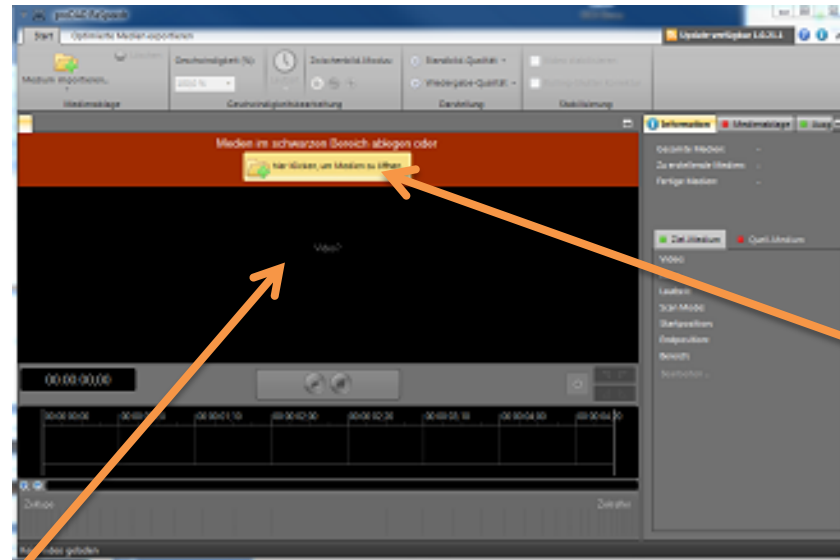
Start Optimierte Medien exportieren

Update verfügbar 1.0.31.1

Medium importieren

Löschen

Medienablage

Geschwindigkeit (%)

1000 %

Geschwindigkeitsbearbeitung

Zwischenbild-Modus

Standard-Qualität

Wiedergabe-Qualität

Darstellung

Stabilisierung

Medien im schwarzen Bereich ablegen oder

Hier klicken, um Medien zu öffnen

Video

00:00:00,00

00:00:00,00

00:00:01,10

00:00:02,20

00:00:03,30

00:00:04,40

Zeitlupe

Zeitraffer

Informationen

Medienablage

Gesamte Medien: -

Zu erstellende Medien: -

Fertige Medien: -

Ziel-Medium

Quell-Medium

Video

Laufzeit

Scan-Modus

Startposition

Endposition

Bereich

Bearbeiten

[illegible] video geladen